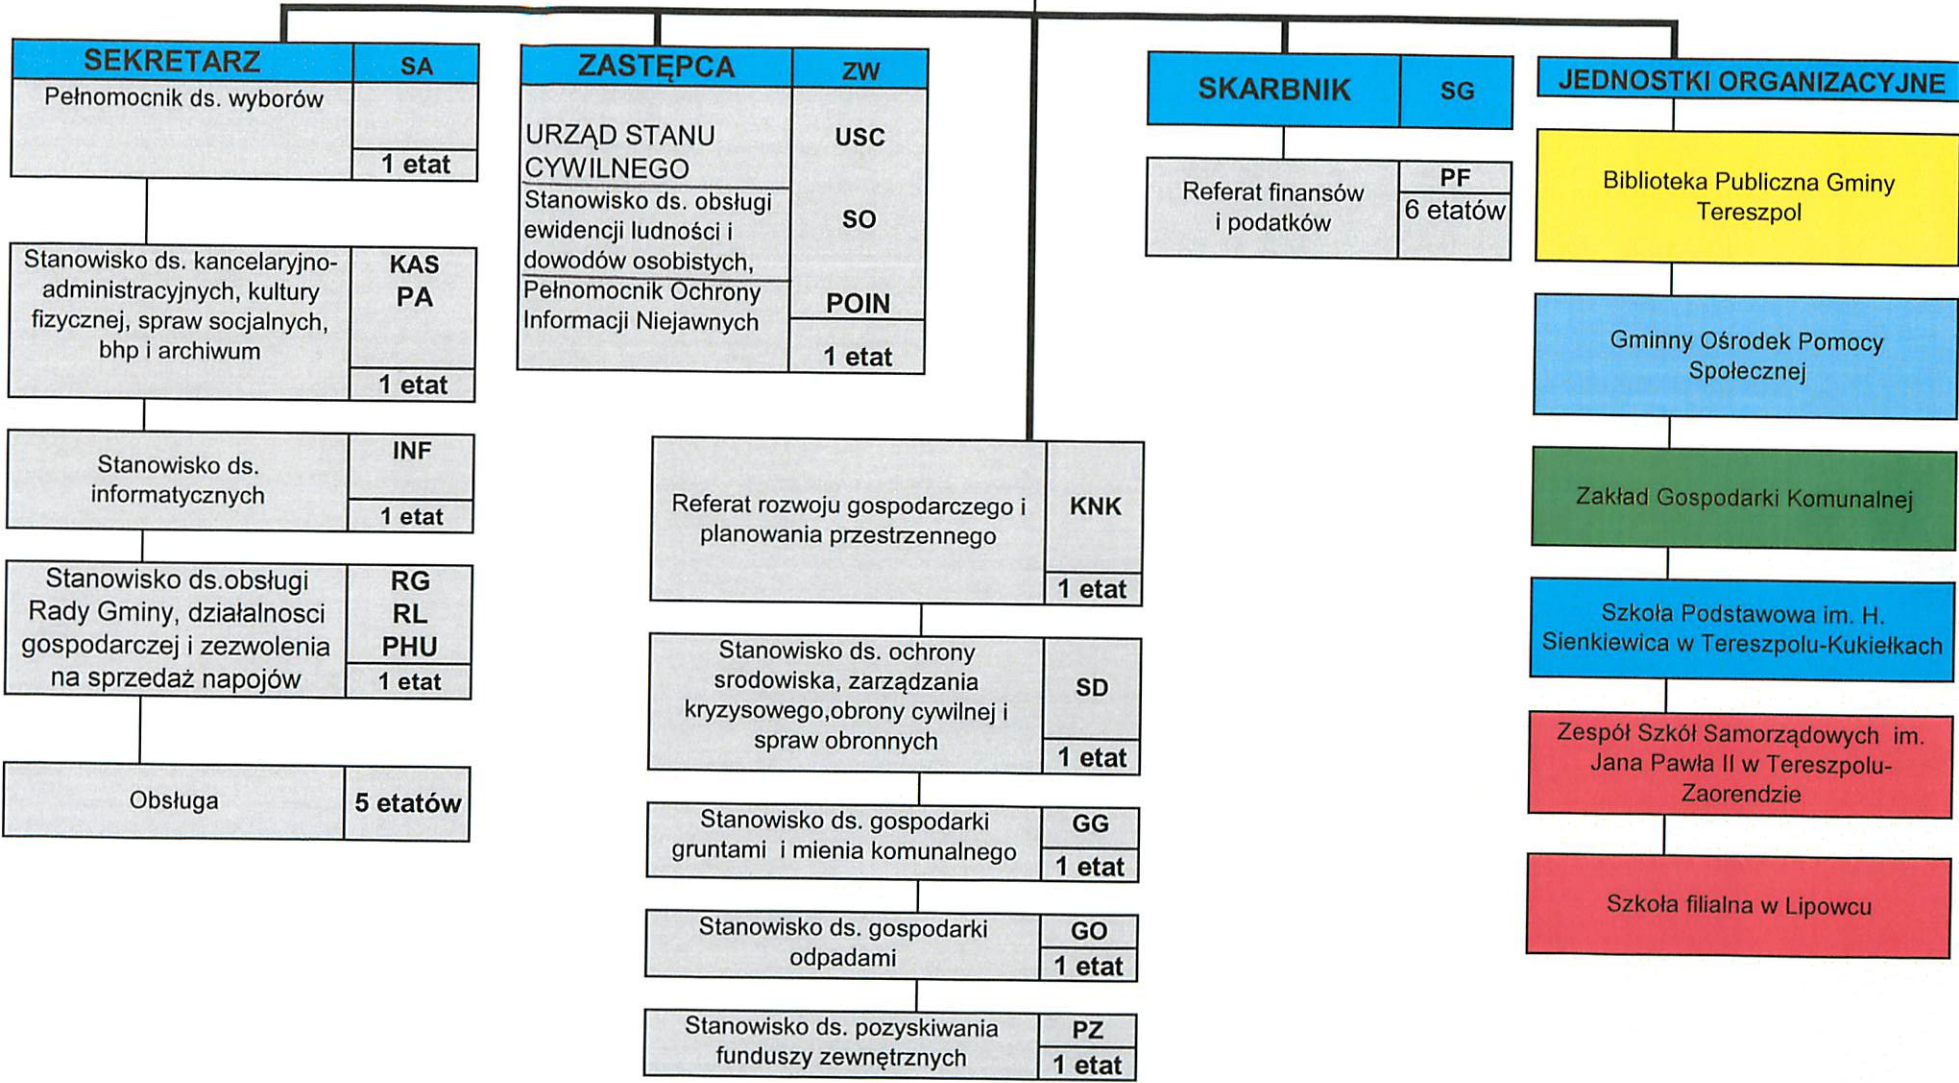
SEKRETARZ SA
Pełnomocnik ds. wyborów
1 etat

Stanowisko ds. kancelaryjno-administracyjnych, kultury fizycznej, spraw socjalnych, bhp i archiwum
KAS
PA
1 etat

Stanowisko ds. informatycznych
INF
1 etat

Stanowisko ds.obsługi Rady Gminy, działalnosci gospodarczej i zezwolenia na sprzedaż napojów
RG
RL
PHU
1 etat

Obsługa
5 etatów

ZASTĘPCA ZW
URZĄD STANU CYWILNEGO
USC
Stanowisko ds. obsługi ewidencji ludności i dowodów osobistych,
SO
Pełnomocnik Ochrony Informacji Niejawnych
POIN
1 etat

Referat rozwoju gospodarczego i planowania przestrzennego
KNK
1 etat

Stanowisko ds. ochrony srodowiska, zarządzania kryzysowego,obrony cywilnej i spraw obronnych
SD
1 etat

Stanowisko ds. gospodarki gruntami i mienia komunalnego
GG
1 etat

Stanowisko ds. gospodarki odpadami
GO
1 etat

Stanowisko ds. pozyskiwania funduszy zewnętrznych
PZ
1 etat

SKARBNIK SG
Referat finansów i podatków
PF
6 etatów

JEDNOSTKI ORGANIZACYJNE
Biblioteka Publiczna Gminy Tereszpol
Gminny Ośrodek Pomocy Społecznej
Zakład Gospodarki Komunalnej
Szkoła Podstawowa im. H. Sienkiewica w Tereszpolu-Kukiełkach
Zespół Szkół Samorządowych im. Jana Pawła II w Tereszpolu-Zaorendzie
Szkoła filialna w Lipowcu